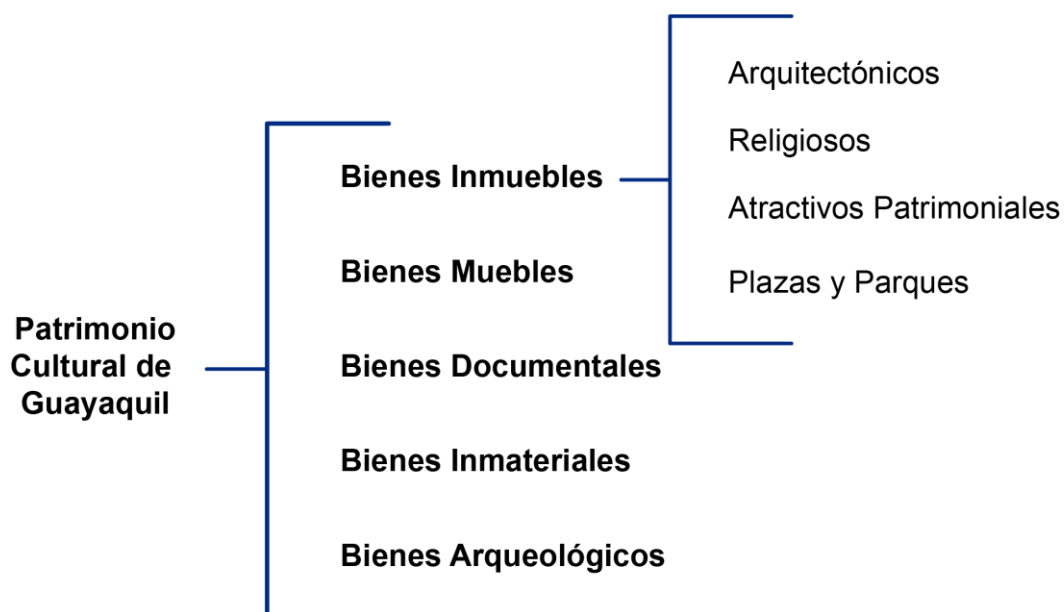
Patrimonio Cultural de Guayaquil

Bienes Inmuebles

Arquitectónicos

Religiosos

Atractivos Patrimoniales

Plazas y Parques

Bienes Muebles

Bienes Documentales

Bienes Inmateriales

Bienes Arqueológicos